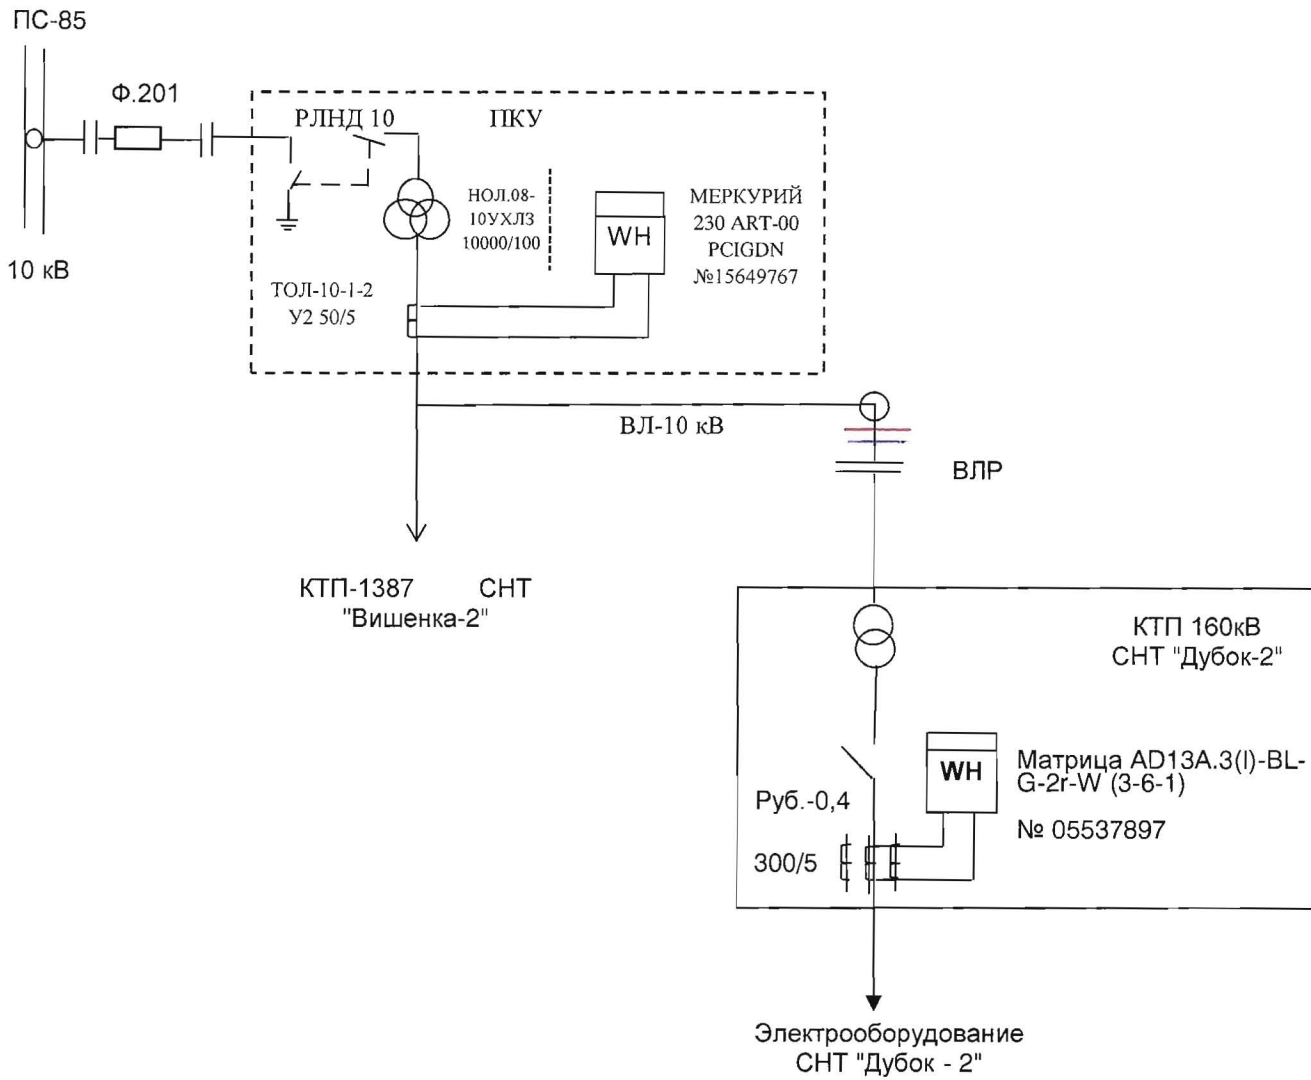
ПС-85

Ф.201

10 кВ

РЛНД 10

ПКУ

НОЛ.08-10УХЛ3 10000/100

WH

МЕРКУРИЙ 230 ART-00 PCIGDN №15649767

ТОЛ-10-1-2 У2 50/5

ВЛ-10 кВ

ВЛР

КТП-1387 СНТ "Вишенка-2"

КТП 160кВ СНТ "Дубок-2"

WH

Матрица AD13A.3(I)-BL-G-2r-W (3-6-1)

№ 05537897

Руб.-0,4

300/5

Электрооборудование СНТ "Дубок - 2"